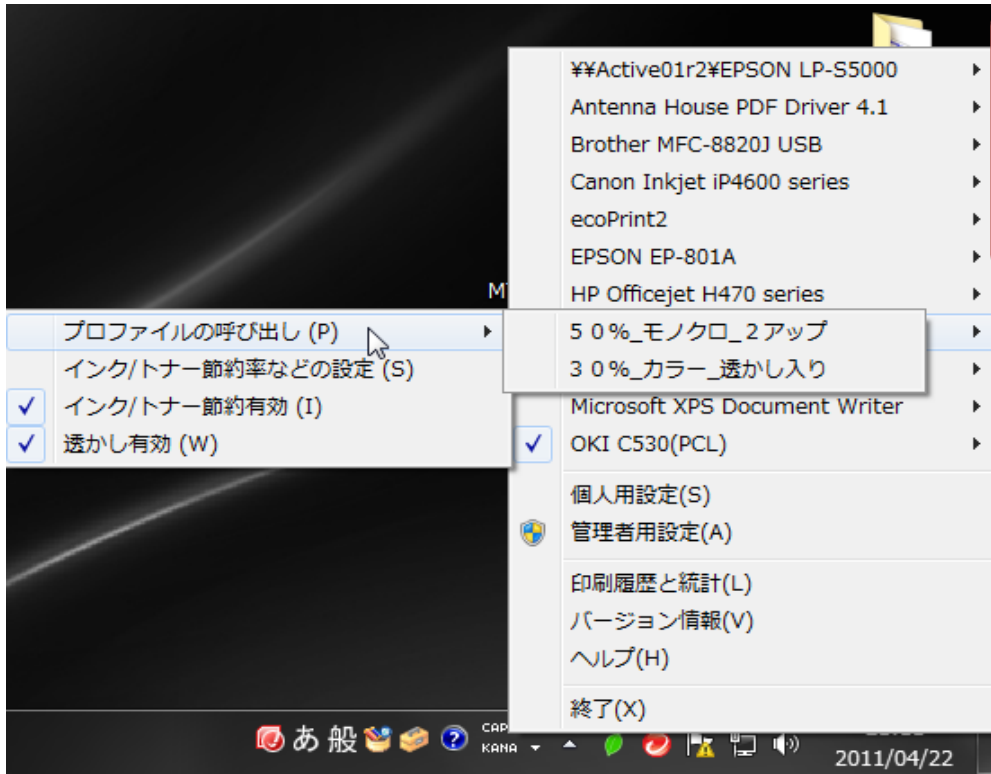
¥¥Active01r2¥EPSON LP-S5000
Antenna House PDF Driver 4.1
Brother MFC-8820J USB
Canon Inkjet iP4600 series
ecoPrint2
EPSON EP-801A
HP Officejet H470 series

プロファイルの呼び出し (P)
インク/トナー節約率などの設定 (S)
✓ インク/トナー節約有効 (I)
✓ 透かし有効 (W)

５０％_モノクロ_２アップ
３０％_カラー_透かし入り

Microsoft XPS Document Writer
✓ OKI C530(PCL)

個人用設定(S)
管理者用設定(A)

印刷履歴と統計(L)
バージョン情報(V)
ヘルプ(H)

終了(X)

MT

あ 般 CAP KANA

2011/04/22